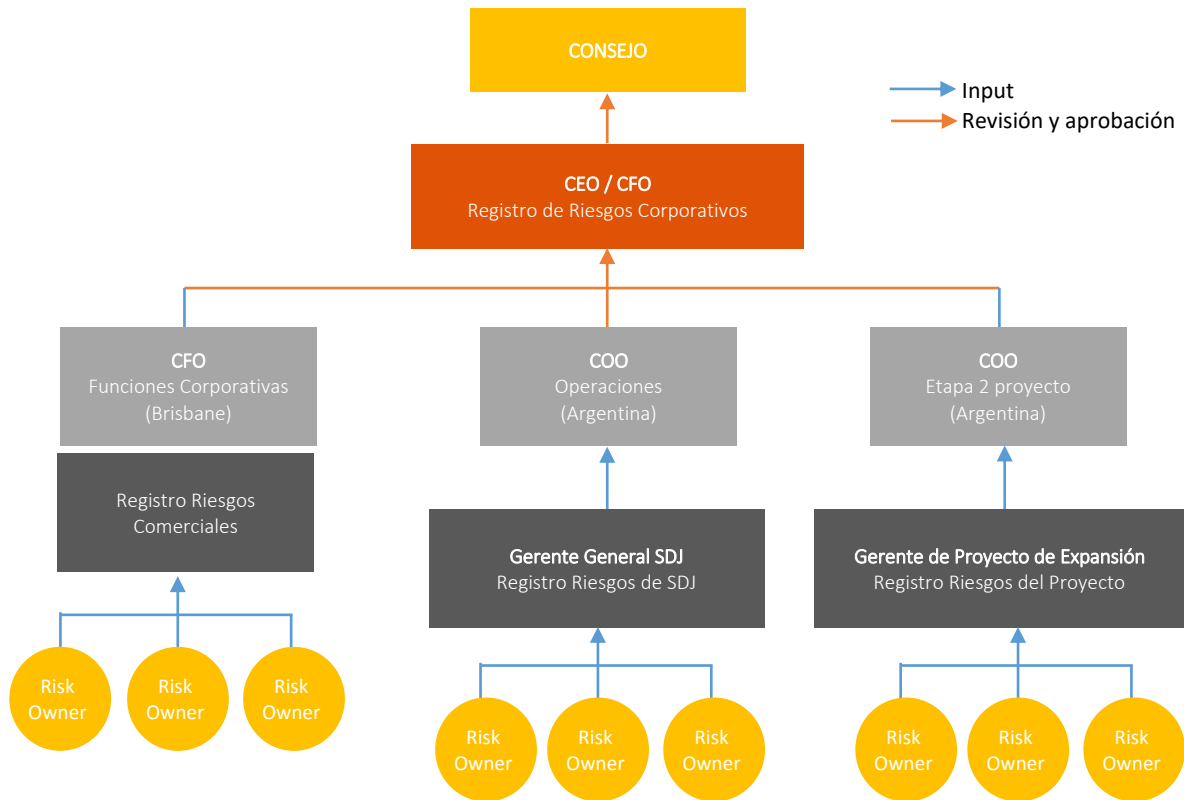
CONSEJO

Input
Revisión y aprobación

CEO / CFO
Registro de Riesgos Corporativos

CFO
Funciones Corporativas
(Brisbane)

Registro Riesgos Comerciales

Risk Owner

Risk Owner

Risk Owner

COO
Operaciones
(Argentina)

Gerente General SDJ
Registro Riesgos de SDJ

Risk Owner

Risk Owner

Risk Owner

COO
Etapa 2 proyecto
(Argentina)

Gerente de Proyecto de Expansión
Registro Riesgos del Proyecto

Risk Owner

Risk Owner

Risk Owner